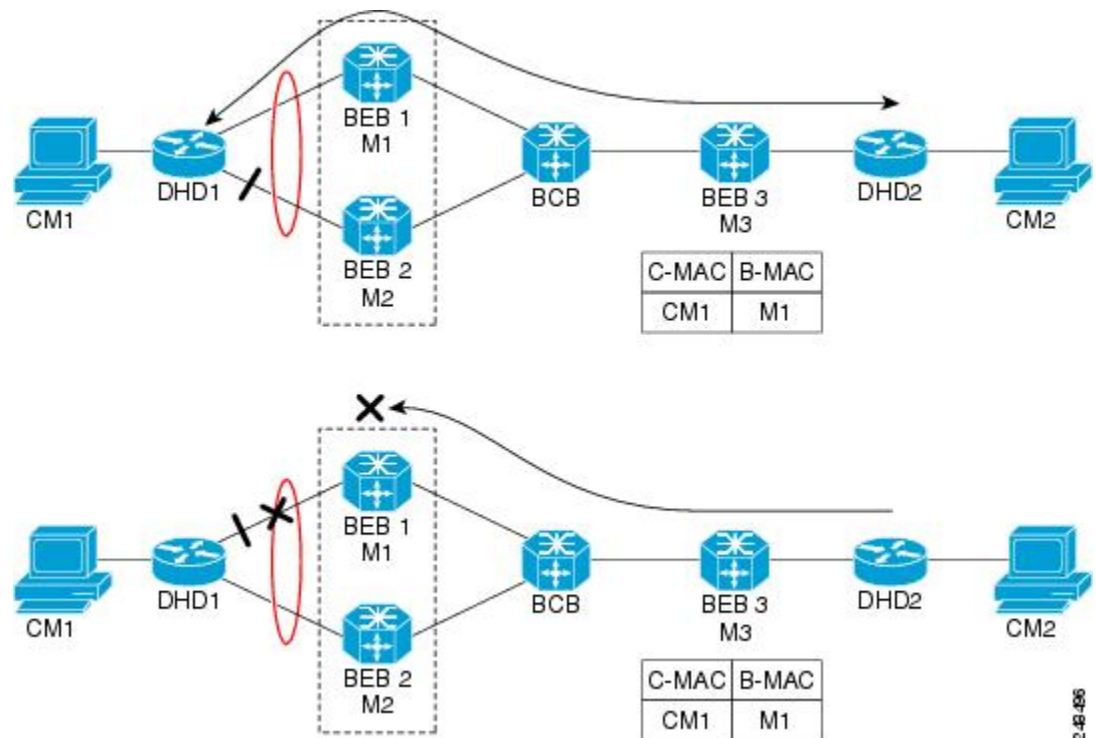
BEB 1
M1

DHD1

CM1

BEB 2
M2

BCB

BEB 3
M3

DHD2

CM2

| C-MAC | B-MAC |
|---|---|
| CM1 | M1 |

BEB 1
M1

DHD1

CM1

BEB 2
M2

BCB

BEB 3
M3

DHD2

CM2

| C-MAC | B-MAC |
|---|---|
| CM1 | M1 |

248496